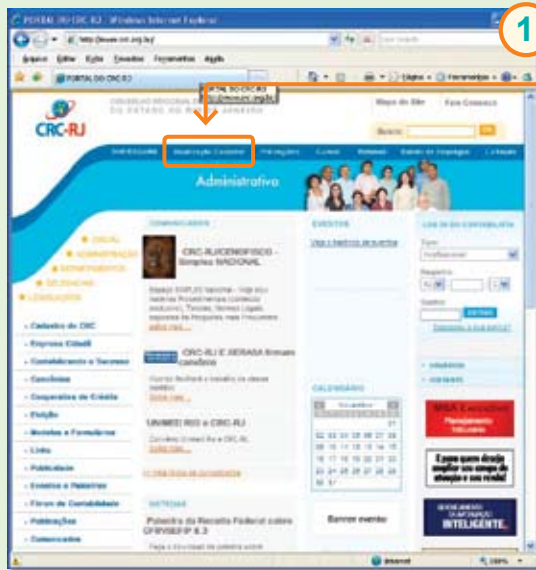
PORTAL DO CRC-RJ - Windows Internet Explorer

1

http://www.crc.org.br/

Arquivo Editar Exibir Favoritos Ferramentas Ajuda

PORTAL DO CRC-RJ

CRC-RJ

CONSELHO REGIONAL DE CONTABILIDADE DO ESTADO DO RIO DE JANEIRO

Mapa do Site Fale Conosco

Busca: OK

Institucional Atualização Cadastral Orientações Cursos Notícias Banco de Empregos Links

Administrativo

COMUNICADOS

CRC-RJ/CONSELHO - Simples NACIONAL

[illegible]

CRC-RJ E SEBRAE firmam convênio

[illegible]

UNIMED RIO e CRC-RJ

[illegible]

NOTÍCIAS

Palestra da Receita Federal sobre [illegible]

EVENTOS

CALENDÁRIO

Novembro

Banner evento

Cadastro do CRC
Empresa Cidadã
Contabilizando o Sucesso
Conchave
Cooperativa de Crédito
Eleição
Modelos e Formulários
Links
Publicações
Eventos e Palestras
Fórum de Contabilidade
Publicações
Comunicados

MBA Executivo

INTELIGENTE.

Internet 100%